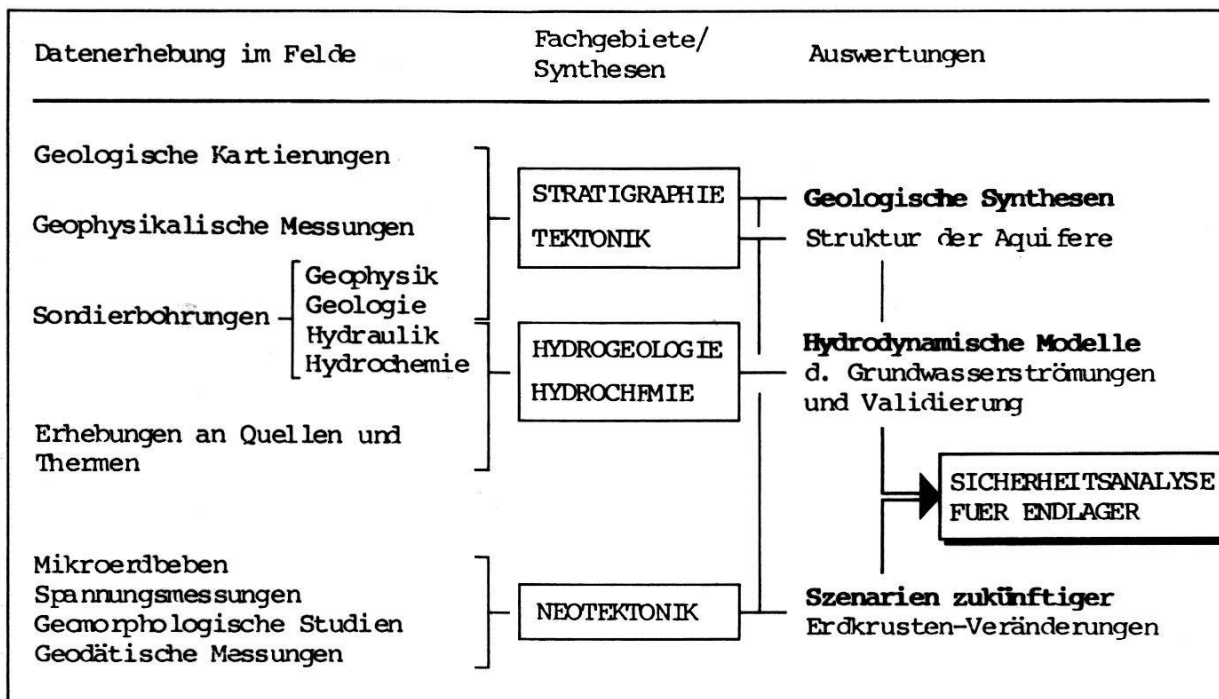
| Datenerhebung im Felde | Fachgebiete/ Synthesen | Auswertungen |
|---|---|---|

Geologische Kartierungen

Geophysikalische Messungen

Sondierbohrungen – Geophysik, Geologie, Hydraulik, Hydrochemie

Erhebungen an Quellen und Thermen

Mikroerdbeben
Spannungsmessungen
Geomorphologische Studien
Geodätische Messungen

STRATIGRAPHIE
TEKTONIK

HYDROGEOLOGIE
HYDROCHEMIE

NEOTEKTONIK

**Geologische Synthesen**
Struktur der Aquifere

**Hydrodynamische Modelle**
d. Grundwasserströmungen und Validierung

SICHERHEITSANALYSE FUER ENDLAGER

**Szenarien zukünftiger**
Erdkrusten-Veränderungen